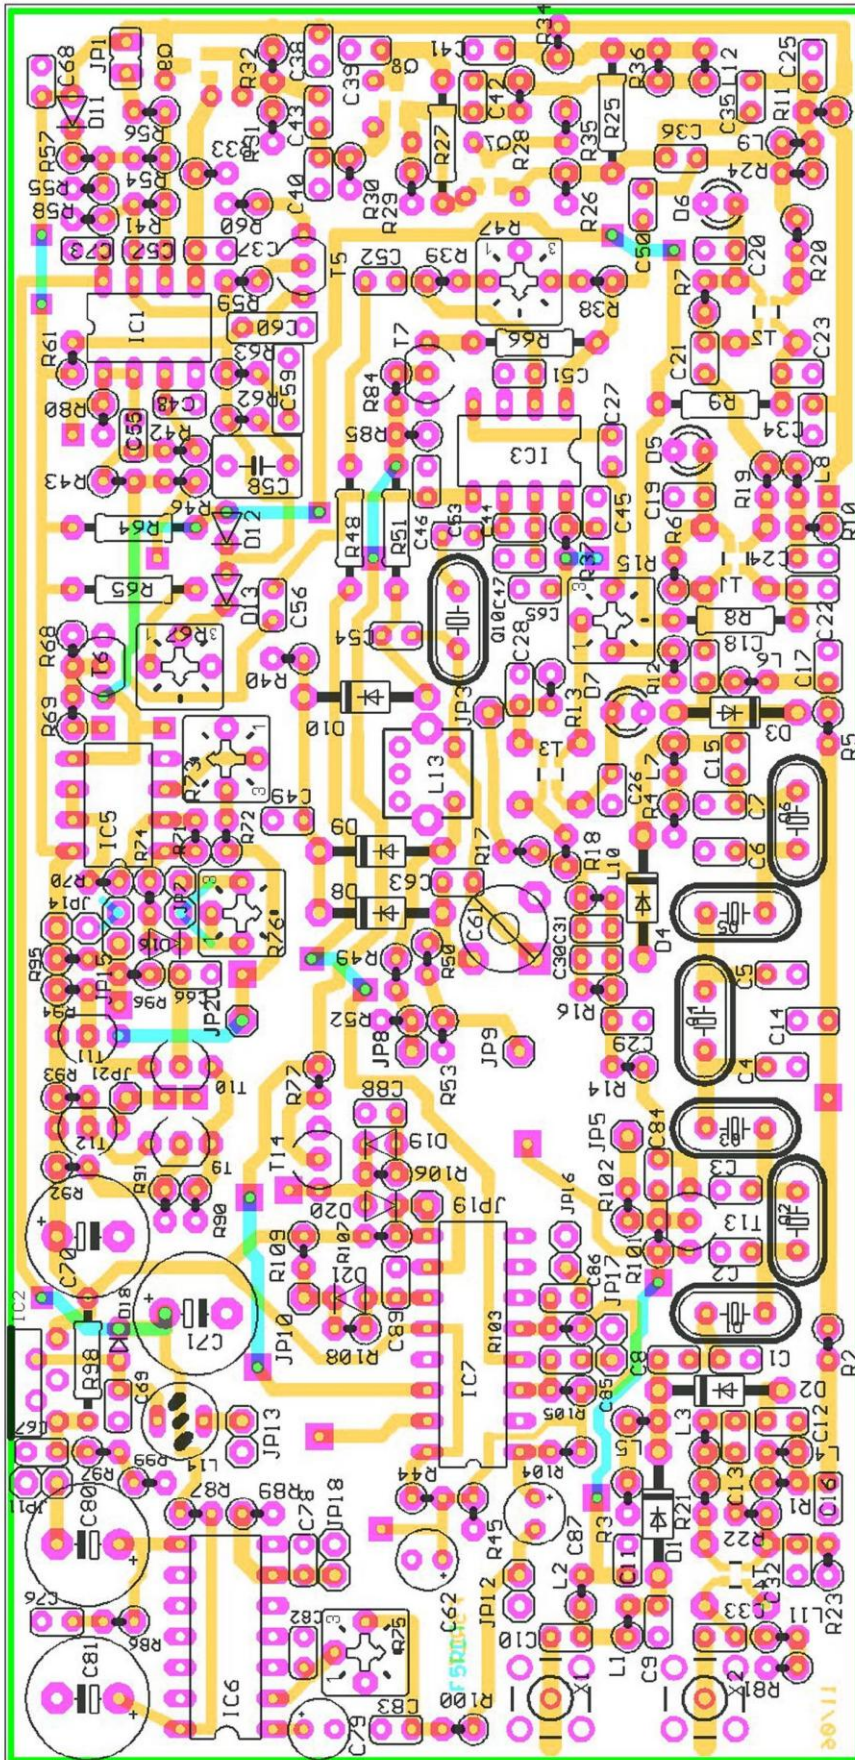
C68
JP1
D11
R57
R55
R58
R56
R54
R41
C73
C52
R34
C41
Q8
R32
C38
C39
R31
C43
R33
C40
R30
R29
R60
C37
T5
R59
C60
IC1
R61
R80
R63
C59
R62
C48
C55
R42
R43
R46
C58
D12
R64
R65
D13
C56
R68
R67
T6
R69
R40
C54
D10
R73
IC5
R74
R71
R72
C49
R70
JP14
R95
JP15
R94
R96
D16
R76
JP20
R93
JP21
T11
T12
R91
T10
T9
R92
R90
C70
D18
C71
IC2
R98
C69
L14
JP13
C67
JP11
R97
R99
R87
R89
C80
C78
JP18
C76
R86
C81
IC6
C82
R75
C79
C83
R100
C62
R45
R44
JP12
C10
X1
L1
C9
X2
R81
R23
L11
C33
C32
T4
C13
R22
R1
D1
R3
R21
C11
L2
C87
L5
L3
C12
R104
R105
C85
C8
C1
D2
R2
IC7
R103
JP17
C86
JP16
R101
C2
T13
R102
JP5
C84
C3
JP19
C89
R108
D21
R107
R109
JP10
D20
R106
D19
C88
R77
T14
JP8
R53
JP9
R52
R49
R50
C61
R16
C29
R14
C4
C14
C5
C30
C31
R18
L10
D4
C6
C7
R17
C63
D8
D9
L13
JP3
R13
D7
T3
C26
R4
L7
C15
D3
R5
R12
C17
C28
C65
C47
Q10
R15
R8
C18
L6
C22
R48
R51
C46
C53
C44
R37
C45
R6
C19
T1
C24
R10
R19
L8
D5
C27
IC3
R85
R84
T7
C51
R66
R9
C34
C21
R38
R47
R39
C52
C50
R7
C20
T2
C23
R20
D6
L9
R24
R26
C36
R35
R25
R28
Q1
R27
C42
R36
L12
C35
R11
C25
F5RCT
11/06